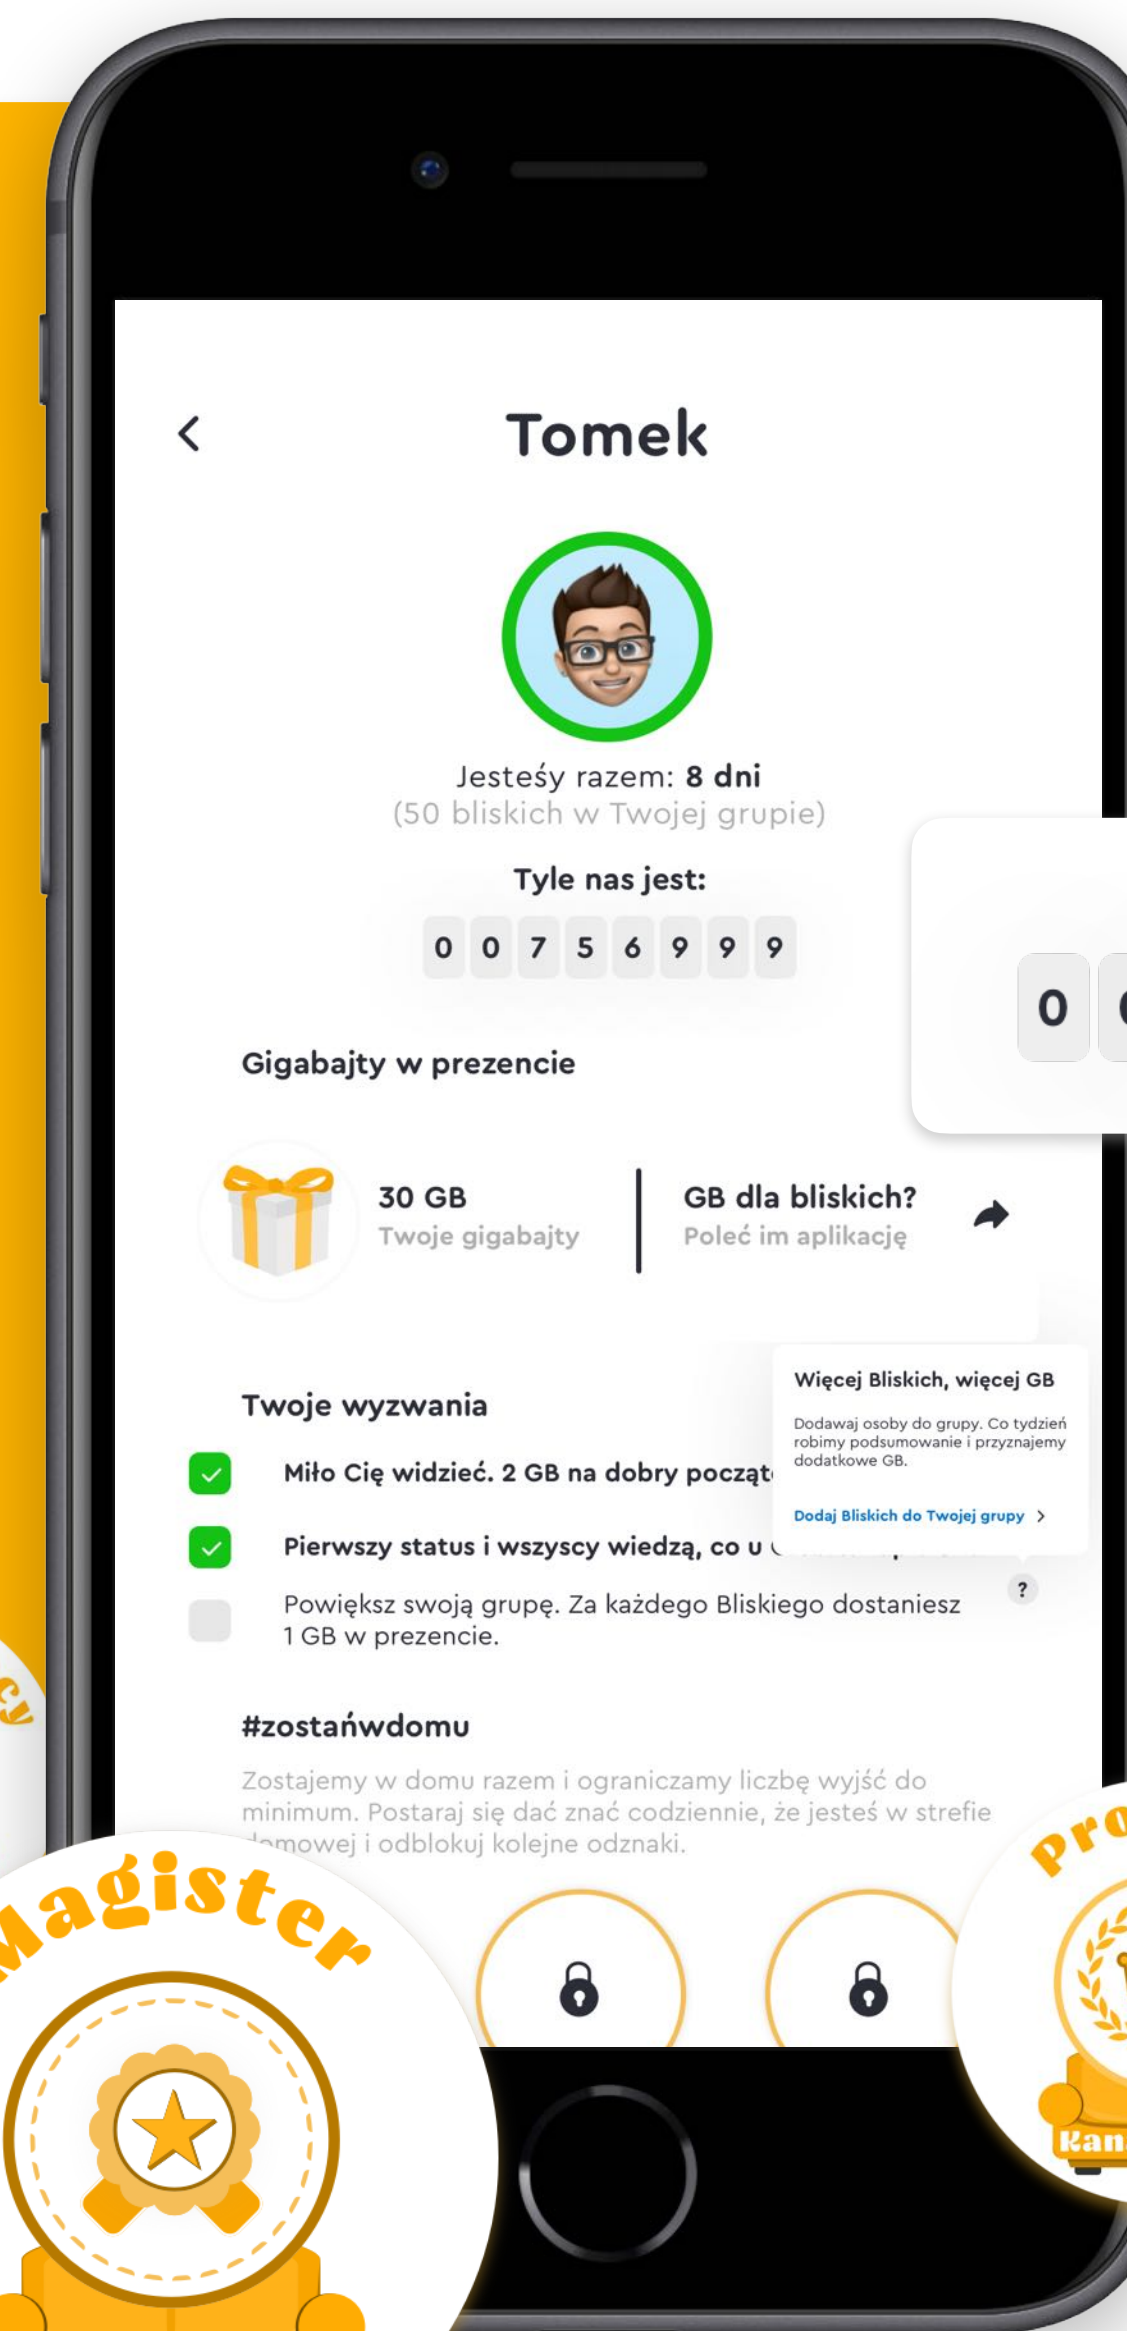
Tomek

Jesteśy razem: **8 dni**
(50 bliskich w Twojej grupie)

Tyle nas jest:

0 0 7 5 6 9 9 9

0 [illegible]

Gigabajty w prezencie

30 GB
Twoje gigabajty

GB dla bliskich?
Poleć im aplikację

Więcej Bliskich, więcej GB

Dodawaj osoby do grupy. Co tydzień robimy podsumowanie i przyznajemy dodatkowe GB.

Dodaj Bliskich do Twojej grupy >

Twoje wyzwania

Miło Cię widzieć. 2 GB na dobry począt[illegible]

Pierwszy status i wszyscy wiedzą, co u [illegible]

?

Powiększ swoją grupę. Za każdego Bliskiego dostaniesz 1 GB w prezencie.

#zostańwdomu

Zostajemy w domu razem i ograniczamy liczbę wyjść do minimum. Postaraj się dać znać codziennie, że jesteś w strefie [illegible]mowej i odblokuj kolejne odznaki.

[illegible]agister

Pro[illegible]

Kan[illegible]